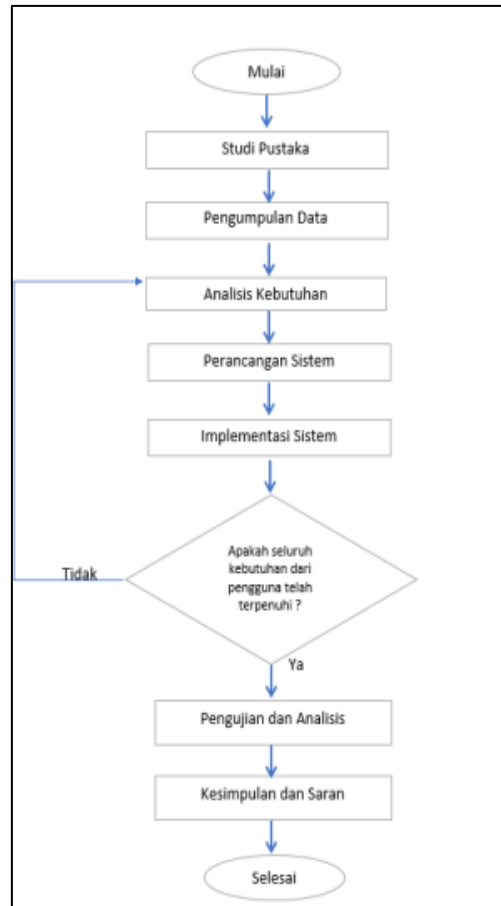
Mulai

Studi Pustaka

Pengumpulan Data

Analisis Kebutuhan

Perancangan Sistem

Implementasi Sistem

Apakah seluruh kebutuhan dari pengguna telah terpenuhi ?

Tidak

Ya

Pengujian dan Analisis

Kesimpulan dan Saran

Selesai